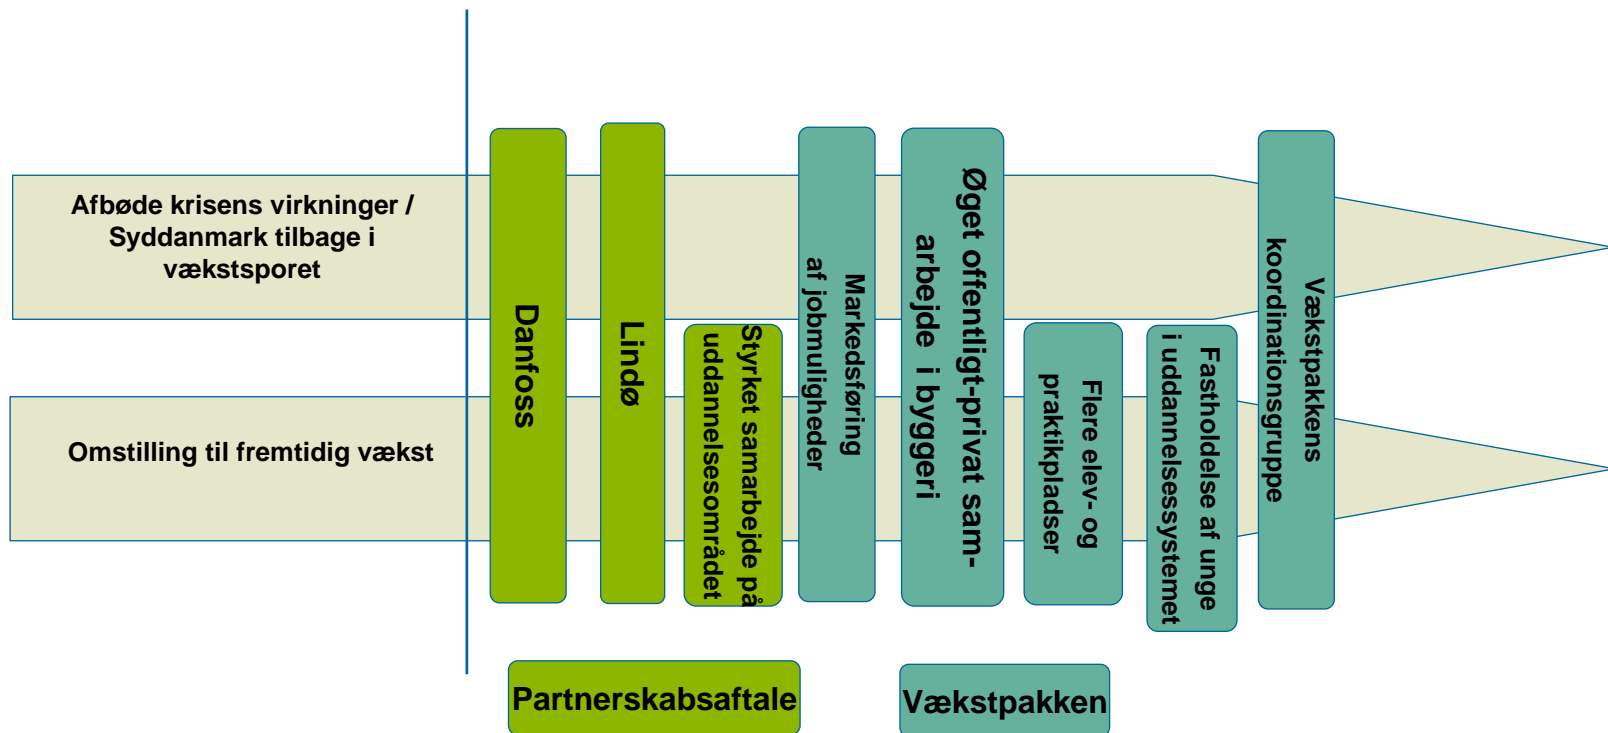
Afbøde krisens virkninger / Syddanmark tilbage i vækstsporet

Omstilling til fremtidig vækst

Danfoss

Lindø

Styrket samarbejde på uddannelsesområdet

Markedsføring af jobmuligheder

Øget offentligt-privat samarbejde i byggeri

Flere elev- og praktikpladser

Fastholdelse af unge i uddannelsessystemet

Vækstpakkens koordinationsgruppe

Partnerskabsaftale

Vækstpakken